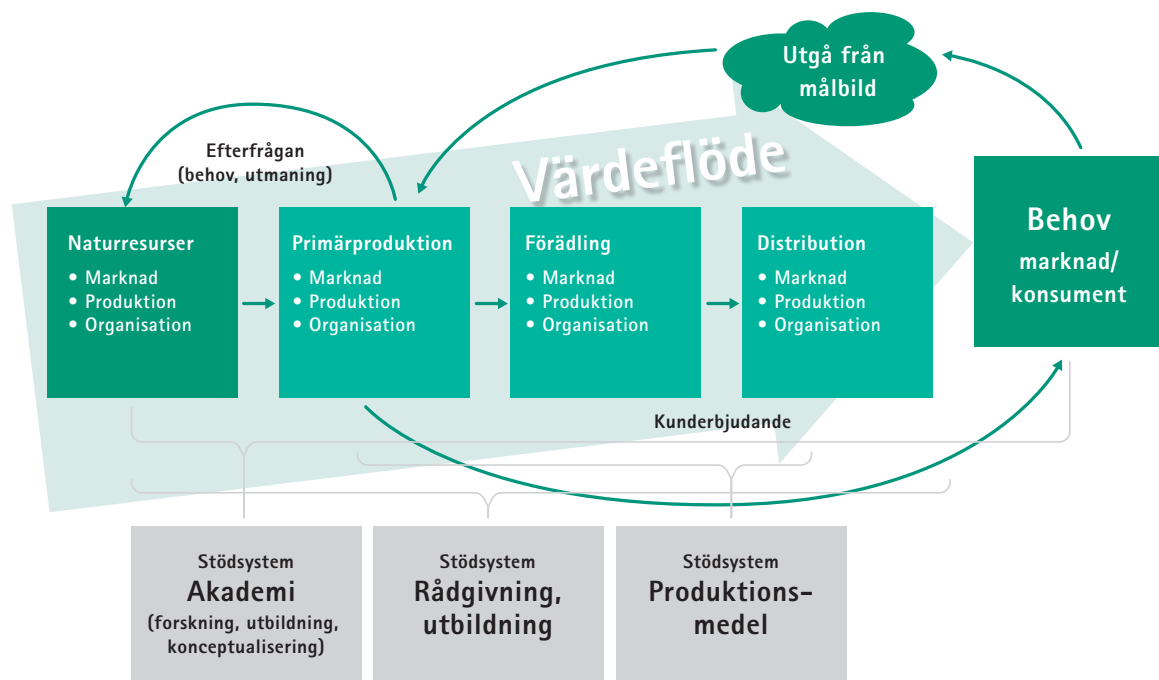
Utgå från målbild

Efterfrågan (behov, utmaning)

Värdeflöde

Naturresurser
• Marknad
• Produktion
• Organisation

Primärproduktion
• Marknad
• Produktion
• Organisation

Förädling
• Marknad
• Produktion
• Organisation

Distribution
• Marknad
• Produktion
• Organisation

Behov
marknad/
konsument

Kunderbjudande

Stödsystem
Akademi
(forskning, utbildning, konceptualisering)

Stödsystem
Rådgivning, utbildning

Stödsystem
Produktionsmedel